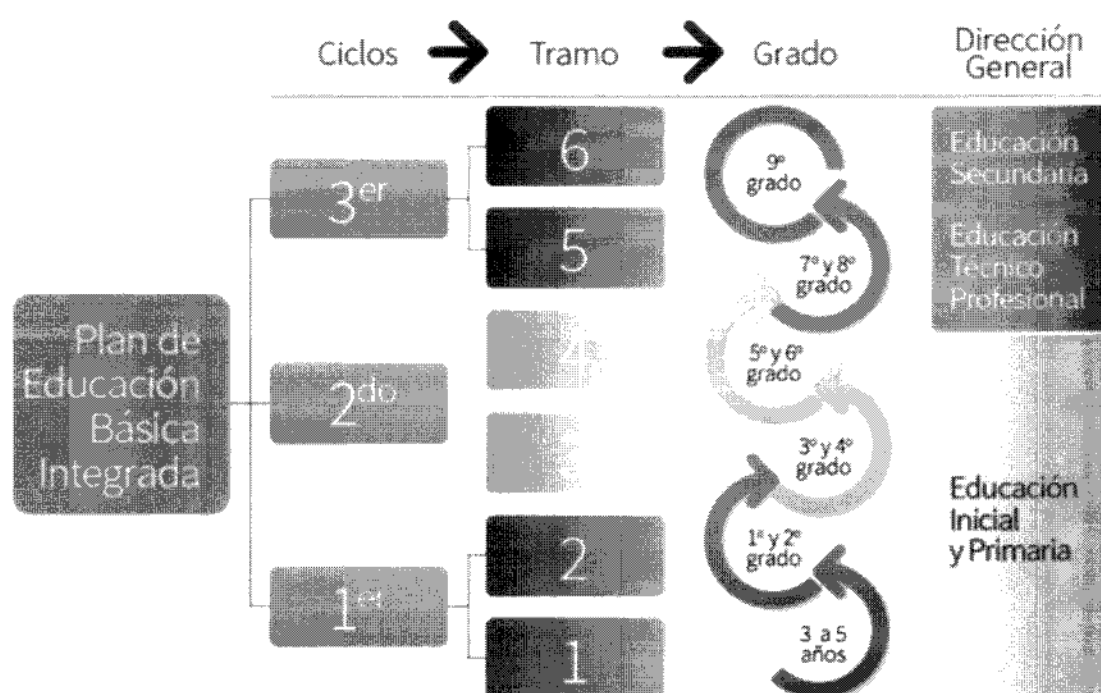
Ciclos Tramo Grado Dirección General

Plan de Educación Básica Integrada

3$^{er}$

6

5

2$^{do}$

4

1$^{er}$

2

1

9º grado

7º y 8º grado

5º y 6º grado

3º y 4º grado

1º y 2º grado

3 a 5 años

Educación Secundaria

Educación Técnico Profesional

Educación Inicial y Primaria